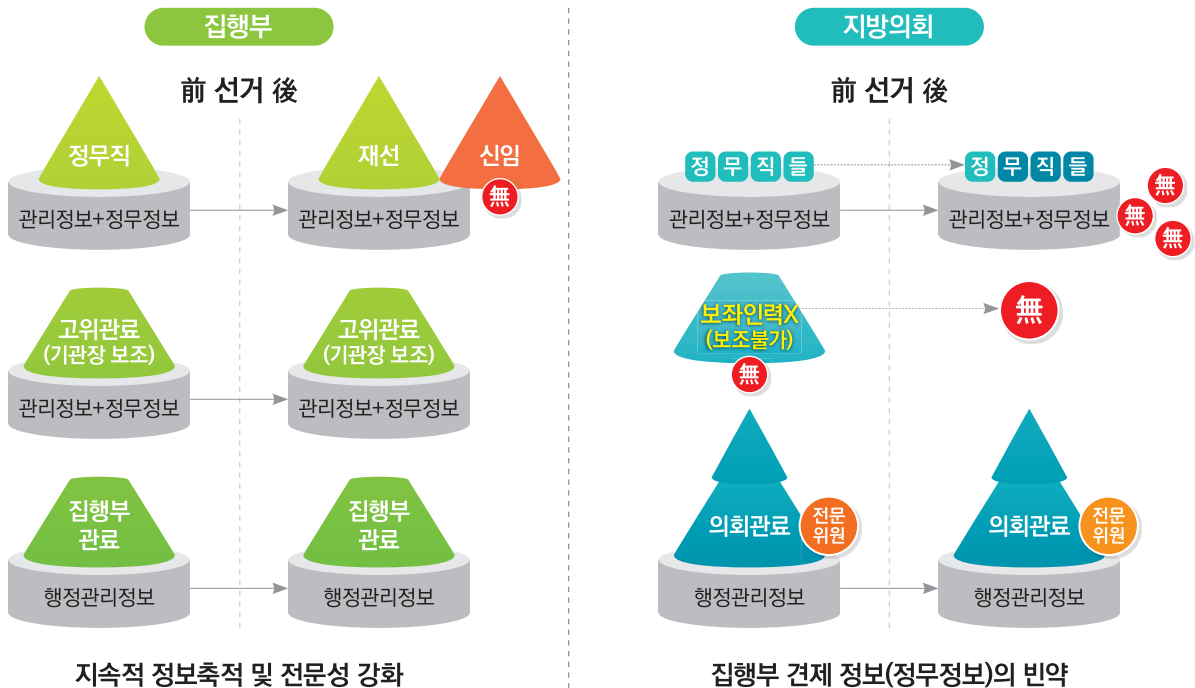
집행부

前 선거 後

정무직

관리정보+정무정보

재선

관리정보+정무정보

신임

無

고위관료 (기관장 보조)

관리정보+정무정보

고위관료 (기관장 보조)

관리정보+정무정보

집행부 관료

행정관리정보

집행부 관료

행정관리정보

지속적 정보축적 및 전문성 강화

지방의회

前 선거 後

정 무 직 들

관리정보+정무정보

정 무 직 들

관리정보+정무정보

無

無

無

보좌인력X (보조불가)

無

無

의회관료

전문 위원

행정관리정보

의회관료

전문 위원

행정관리정보

집행부 견제 정보(정무정보)의 빈약